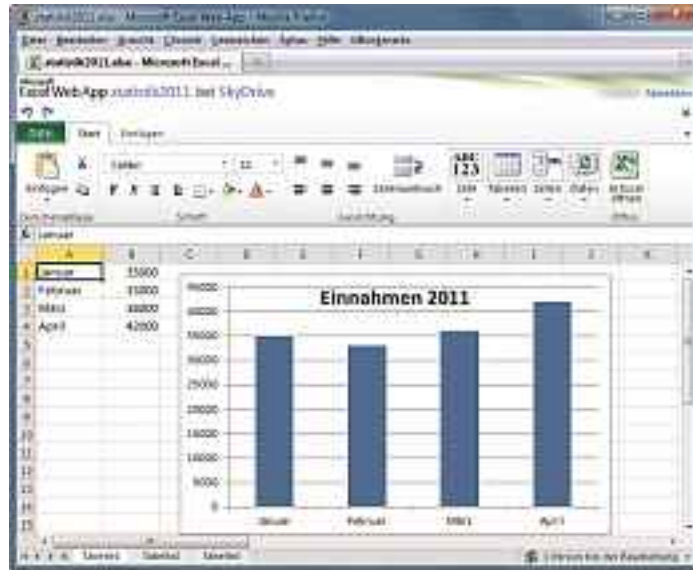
statistik2011.xlsx - Microsoft Excel Web App - Mozilla Firefox

Datei Bearbeiten Ansicht Chronik Lesezeichen Extras Hilfe

statistik2011.xlsx - Microsoft Excel ...

Microsoft Excel Web App statistik2011 bei SkyDrive

Datei Start Einfügen

Einfügen

Calibri 11

F K U

Zeilenumbruch

123 Zahl Tabelle Zellen Daten In Excel öffnen

Zwischenablage Schrift Ausrichtung Office

Januar

| | A | B |
|---|---|---|
| 1 | Januar | 35000 |
| 2 | Februar | 33000 |
| 3 | März | 36000 |
| 4 | April | 42000 |

Einnahmen 2011

45000
40000
35000
30000
25000
20000
15000
10000
5000
0

Januar Februar März April

Tabelle1 Tabelle2 Tabelle3